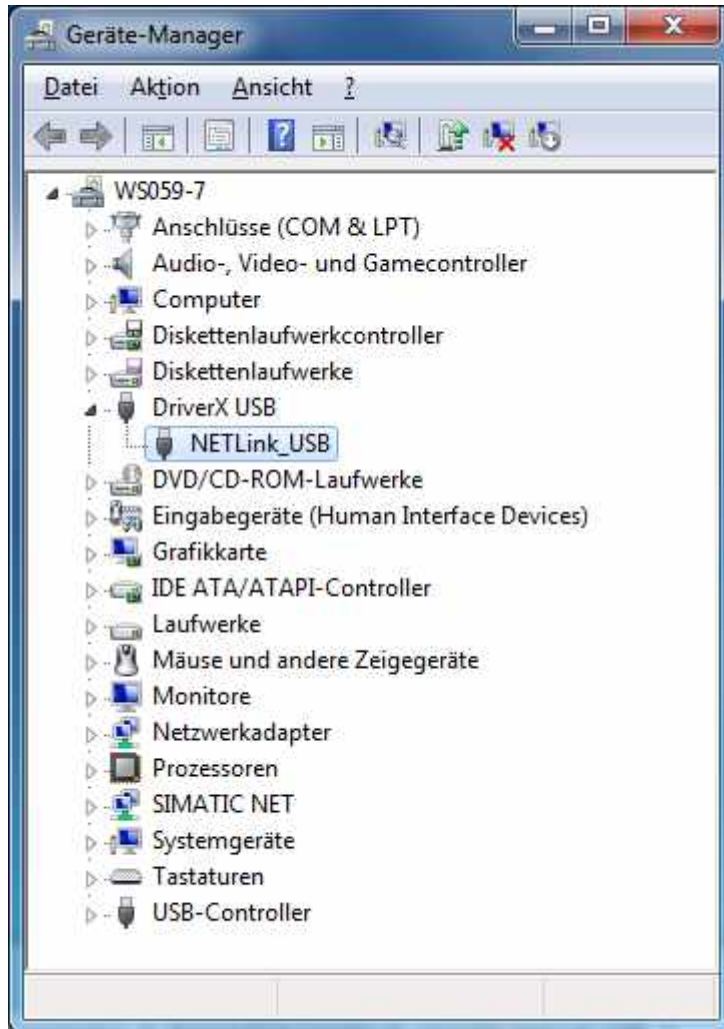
Geräte-Manager

Datei Aktion Ansicht ?

WS059-7
Anschlüsse (COM & LPT)
Audio-, Video- und Gamecontroller
Computer
Diskettenlaufwerkcontroller
Diskettenlaufwerke
DriverX USB
NETLink_USB
DVD/CD-ROM-Laufwerke
Eingabegeräte (Human Interface Devices)
Grafikkarte
IDE ATA/ATAPI-Controller
Laufwerke
Mäuse und andere Zeigegeräte
Monitore
Netzwerkadapter
Prozessoren
SIMATIC NET
Systemgeräte
Tastaturen
USB-Controller